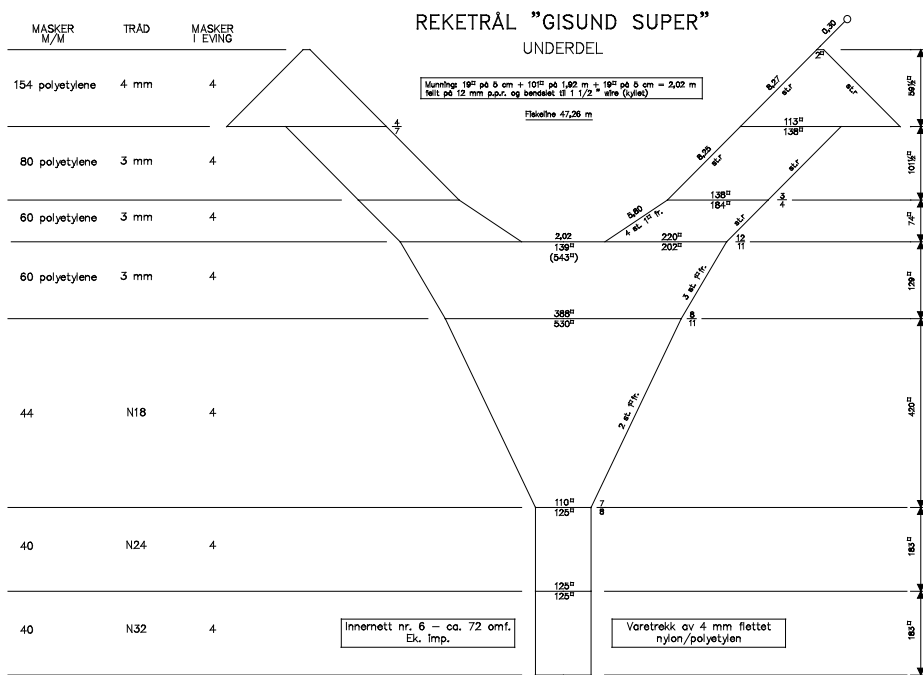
MASKER M/M | TRÅD | MASKER I EVING

REKETRÅL "GISUND SUPER"
UNDERDEL

154 polyetylene | 4 mm | 4

Munning: 19□ på 5 cm + 10□ på 1,92 m + 19□ på 5 cm = 2,02 m felt på 12 mm p.p.r. og bendslet til 1 1/2" wire (kyllet)

Fiskelina 47,26 m

0,30
2□
8,27
st.r
st.r
$\frac{4}{7}$
113□
138□
90½□

80 polyetylene | 3 mm | 4

8,25
st.r
st.r
101½□
136□
184□
$\frac{3}{4}$

60 polyetylene | 3 mm | 4

5,80
4 st. 1□ fr.
st.r
74□

2,02
139□
(543□)
220□
202□
$\frac{12}{11}$

60 polyetylene | 3 mm | 4

3 st. r.fr.
129□

388□
530□
$\frac{8}{11}$

44 | N18 | 4

2 st. r.fr.
420□

110□
125□
$\frac{7}{8}$

40 | N24 | 4

183□

125□
125□

40 | N32 | 4

Innernett nr. 6 – ca. 72 omf. Ek. Imp.

Varetrekk av 4 mm flettet nylon/polyetylen

183□